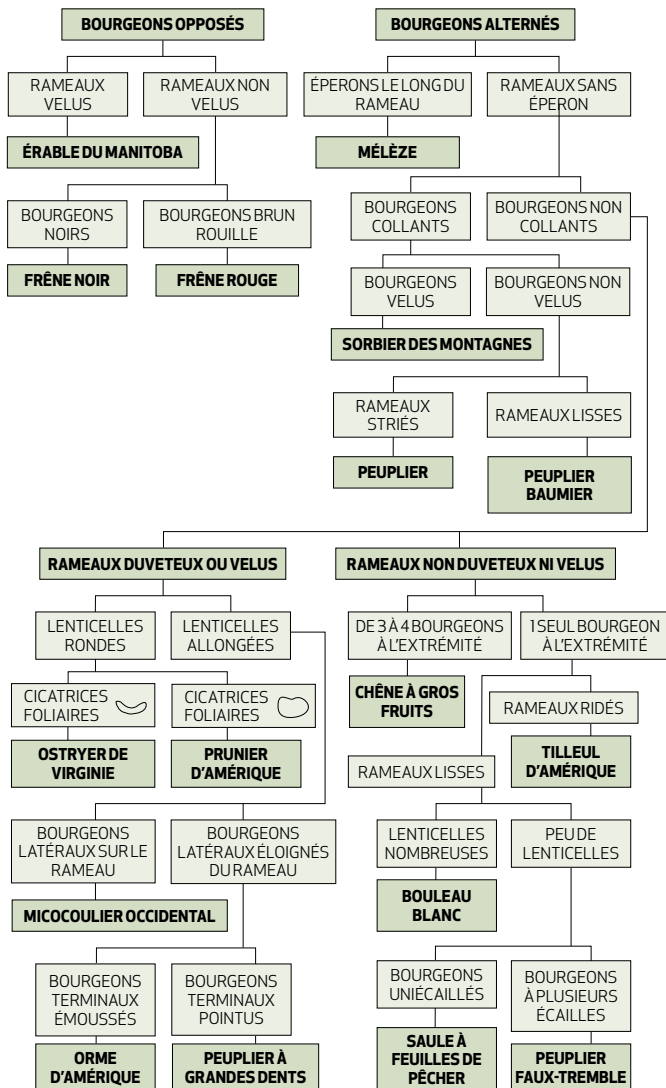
BOURGEONS OPPOSÉS

RAMEAUX VELUS

RAMEAUX NON VELUS

ÉRABLE DU MANITOBA

BOURGEONS NOIRS

BOURGEONS BRUN ROUILLE

FRÊNE NOIR

FRÊNE ROUGE

BOURGEONS ALTERNÉS

ÉPERONS LE LONG DU RAMEAU

RAMEAUX SANS ÉPERON

MÉLÈZE

BOURGEONS COLLANTS

BOURGEONS NON COLLANTS

BOURGEONS VELUS

BOURGEONS NON VELUS

SORBIER DES MONTAGNES

RAMEAUX STRIÉS

RAMEAUX LISSES

PEUPLIER

PEUPLIER BAUMIER

RAMEAUX DUVETEUX OU VELUS

LENTICELLES RONDES

LENTICELLES ALLONGÉES

CICATRICES FOLIAIRES

CICATRICES FOLIAIRES

OSTRYER DE VIRGINIE

PRUNIER D'AMÉRIQUE

BOURGEONS LATÉRAUX SUR LE RAMEAU

BOURGEONS LATÉRAUX ÉLOIGNÉS DU RAMEAU

MICOCOULIER OCCIDENTAL

BOURGEONS TERMINAUX ÉMOUSSÉS

BOURGEONS TERMINAUX POINTUS

ORME D'AMÉRIQUE

PEUPLIER À GRANDES DENTS

RAMEAUX NON DUVETEUX NI VELUS

DE 3 À 4 BOURGEONS À L'EXTRÉMITÉ

1 SEUL BOURGEON À L'EXTRÉMITÉ

CHÊNE À GROS FRUITS

RAMEAUX RIDÉS

TILLEUL D'AMÉRIQUE

RAMEAUX LISSES

LENTICELLES NOMBREUSES

PEU DE LENTICELLES

BOULEAU BLANC

BOURGEONS UNIÉCAILLÉS

BOURGEONS À PLUSIEURS ÉCAILLES

SAULE À FEUILLES DE PÊCHER

PEUPLIER FAUX-TREMBLE